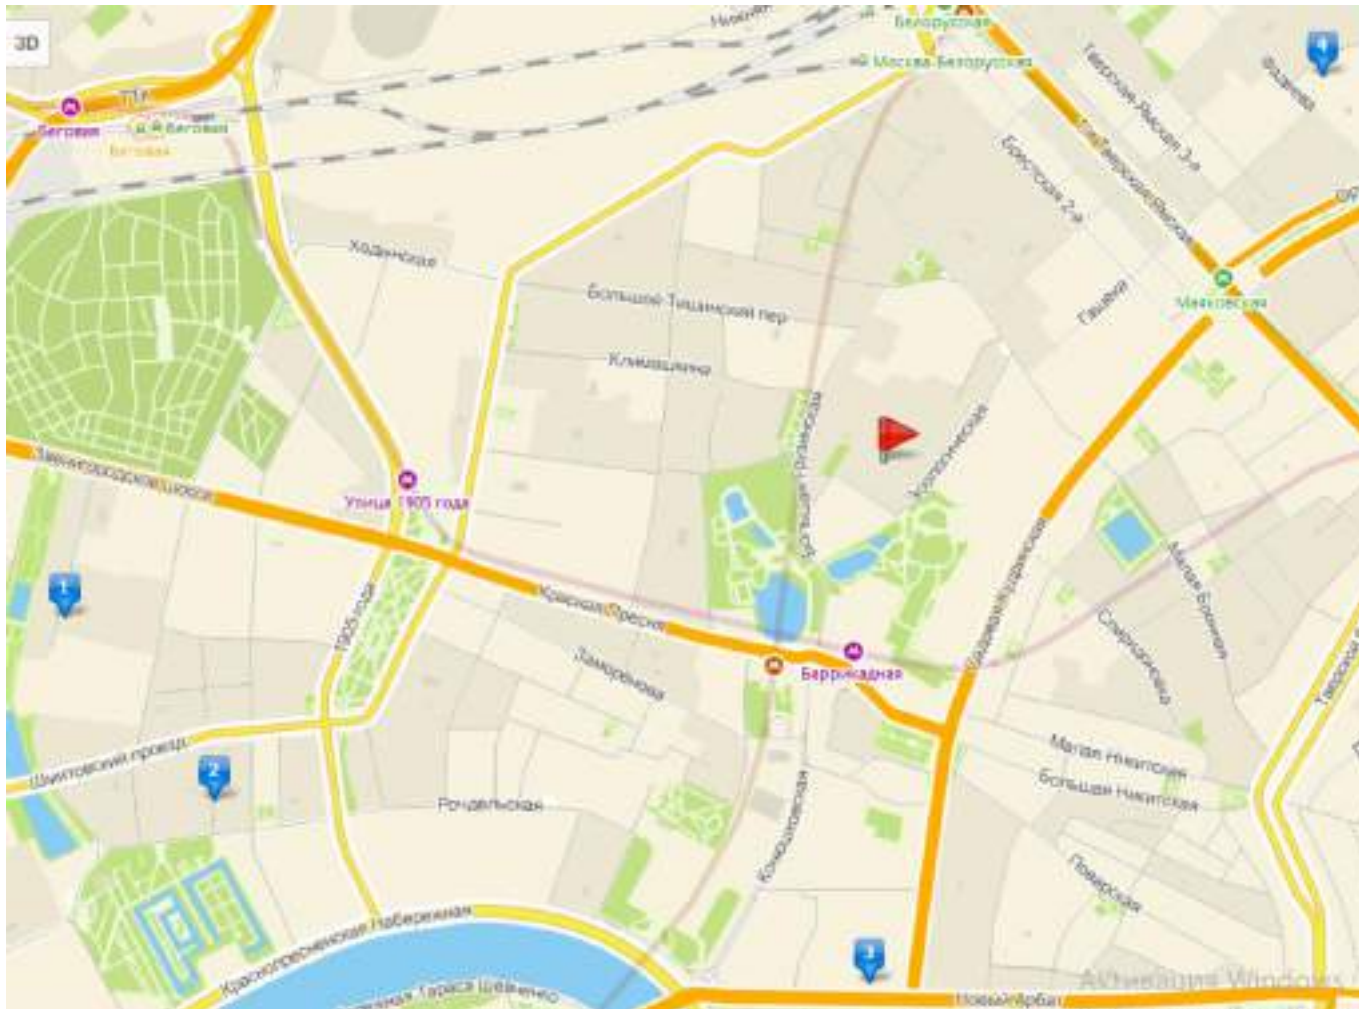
3D
ТТК
Беговая
Беговая
Беговая
Белорусская
Москва-Белорусская
Тверская-Ямская 3-я
Тверская-Ямская
Брестская 2-я
Фадеева
Ходынская
Большой Тишинский пер
Климашкина
Гашека
Маяковская
Большая Грузинская
Зоологическая
Звенигородское шоссе
Улица 1905 года
Красная Пресня
Баррикадная
Садовая-Кудринская
Малая Бронная
Спиридоновка
1905 года
Заморенова
Шмитовский проезд
Рочдельская
Конюшковская
Малая Никитская
Большая Никитская
Поварская
Краснопресненская Набережная
Тараса Шевченко
Новый Арбат
Тверской
1
2
3
4
Активация Windows